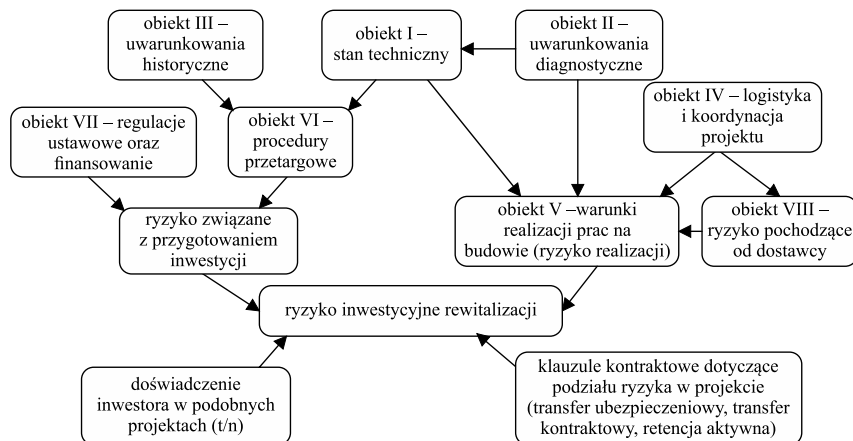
obiekt III – uwarunkowania historyczne

obiekt I – stan techniczny

obiekt II – uwarunkowania diagnostyczne

obiekt VII – regulacje ustawowe oraz finansowanie

obiekt VI – procedury przetargowe

obiekt IV – logistyka i koordynacja projektu

ryzyko związane z przygotowaniem inwestycji

obiekt V –warunki realizacji prac na budowie (ryzyko realizacji)

obiekt VIII – ryzyko pochodzące od dostawcy

ryzyko inwestycyjne rewitalizacji

doświadczenie inwestora w podobnych projektach (t/n)

klauzule kontraktowe dotyczące podziału ryzyka w projekcie (transfer ubezpieczeniowy, transfer kontraktowy, retencja aktywna)